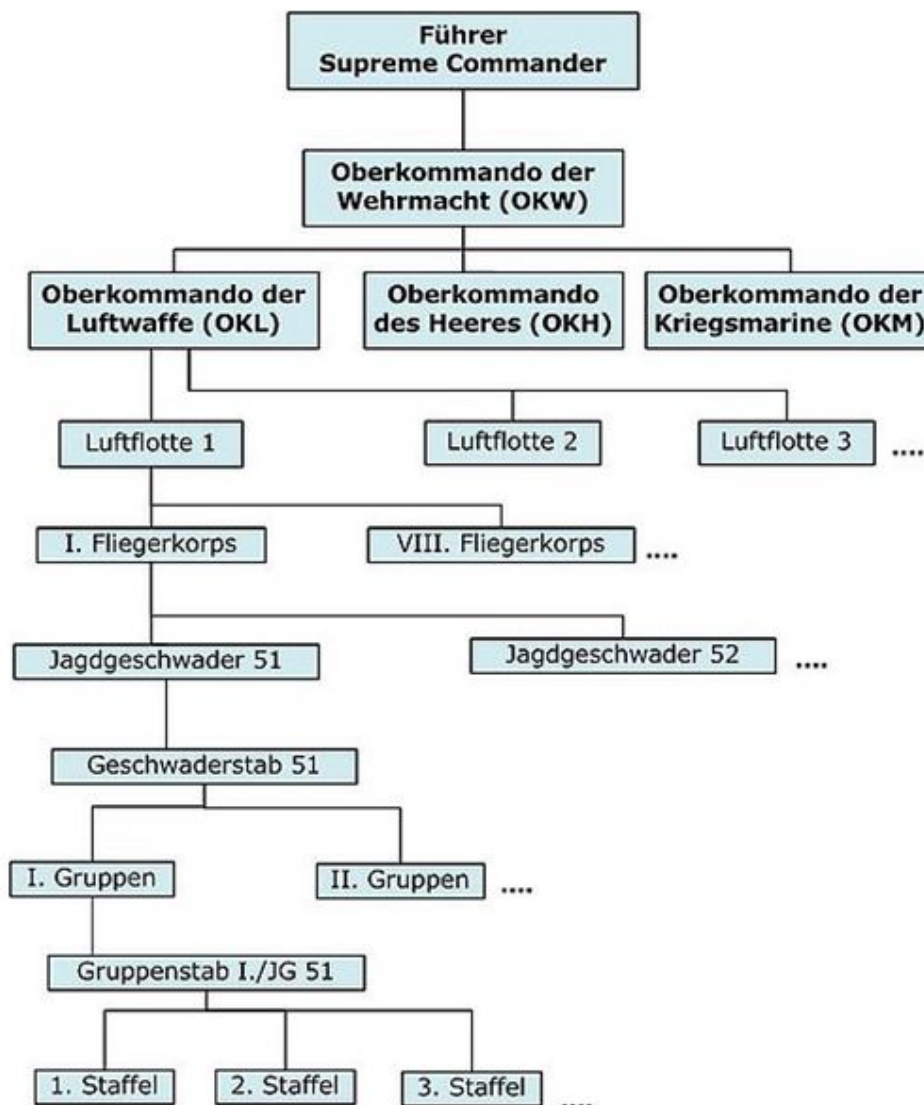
Führer
Supreme Commander

Oberkommando der Wehrmacht (OKW)

Oberkommando der Luftwaffe (OKL)

Oberkommando des Heeres (OKH)

Oberkommando der Kriegsmarine (OKM)

Luftflotte 1

Luftflotte 2

Luftflotte 3 ....

I. Fliegerkorps

VIII. Fliegerkorps ....

Jagdgeschwader 51

Jagdgeschwader 52 ....

Geschwaderstab 51

I. Gruppen

II. Gruppen ....

Gruppenstab I./JG 51

1. Staffel

2. Staffel

3. Staffel ....